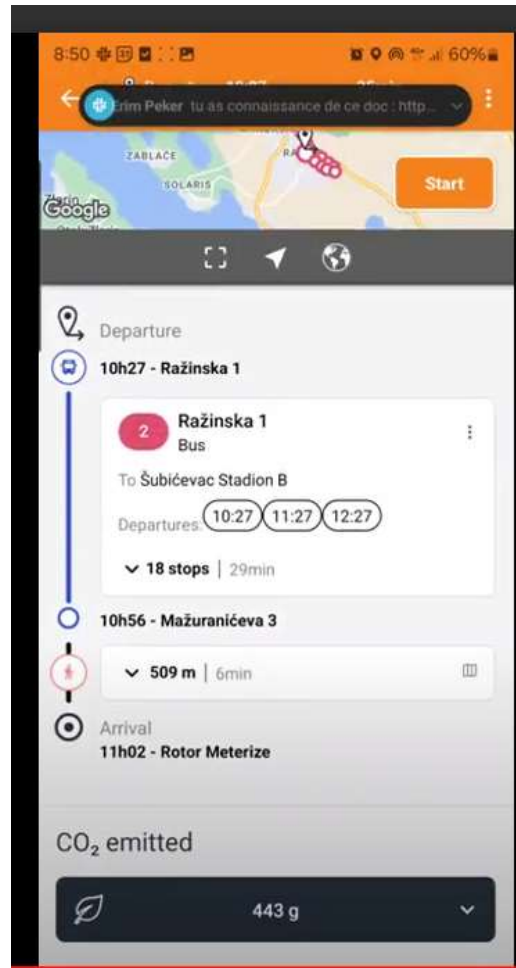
8:50 60%

Erim Peker tu as connaissance de ce doc : http...

ZABLAĆE
SOLARIS
Google

Start

Departure
10h27 - Ražinska 1

2 Ražinska 1
Bus
To Šubićevac Stadion B
Departures: 10:27 11:27 12:27
18 stops | 29min

10h56 - Mažuranićeva 3
509 m | 6min

Arrival
11h02 - Rotor Meterize

$CO_2$ emitted
443 g